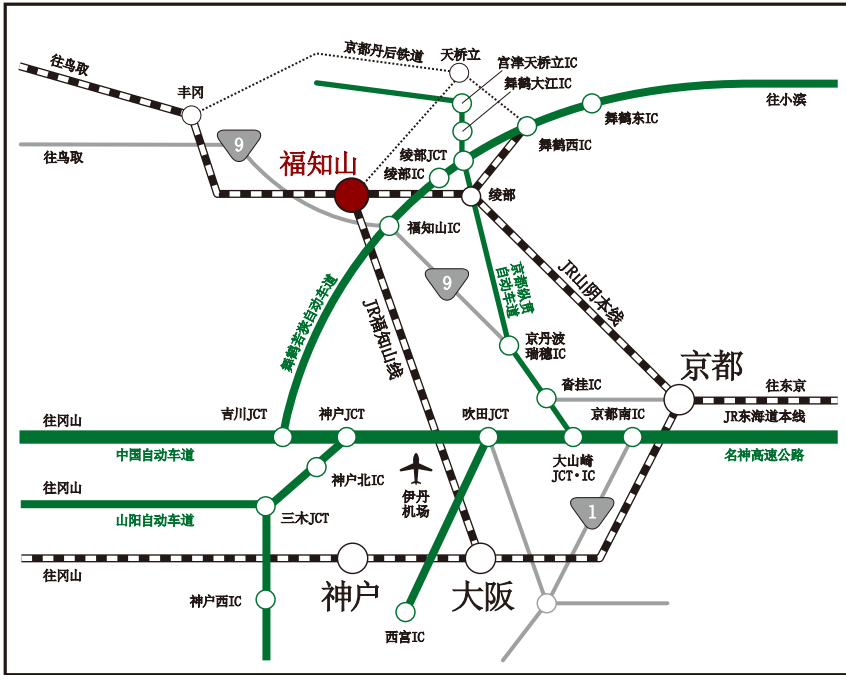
京都丹后铁道
天桥立
宫津天桥立IC
舞鹤大江IC
往鸟取
丰冈
往小滨
舞鹤东IC
9
舞鹤西IC
往鸟取
福知山
绫部JCT
绫部IC
绫部
福知山IC
9
京都纵贯自动车道
JR山阴本线
舞鹤若狭自动车道
JR福知山线
京丹波瑞穗IC
京都
香挂IC
往东京
往冈山
吉川JCT
神户JCT
吹田JCT
京都南IC
JR东海道本线
中国自动车道
大山崎JCT・IC
名神高速公路
神户北IC
往冈山
伊丹机场
1
山阳自动车道
三木JCT
往冈山
神户
大阪
神户西IC
西宫IC